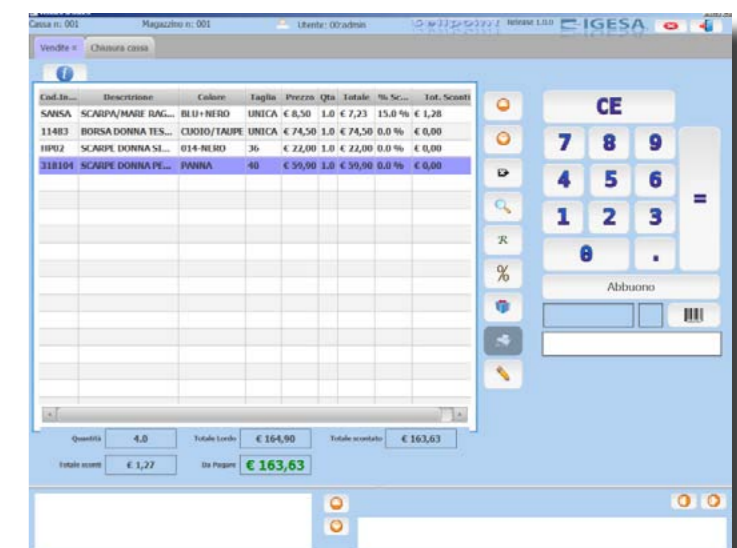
Cassa n: 001 Magazzino n: 001 Utente: 00:admin Release 1.0.0 IGESA

Vendite Chiusura cassa

| Cod.In... | Descrizione | Colore | Taglia | Prezzo | Qta | Totale | % Sc... | Tot. Sconti |
|---|---|---|---|---|---|---|---|---|
| SANSA | SCARPA/MARE RAG... | BLU+NERO | UNICA | € 8,50 | 1.0 | € 7,23 | 15.0 % | € 1,28 |
| 11483 | BORSA DONNA TES... | CUOIO/TAUPE | UNICA | € 74,50 | 1.0 | € 74,50 | 0.0 % | € 0,00 |
| HP02 | SCARPE DONNA SI... | 014-NERO | 36 | € 22,00 | 1.0 | € 22,00 | 0.0 % | € 0,00 |
| 318104 | SCARPE DONNA PE... | PANNA | 40 | € 59,90 | 1.0 | € 59,90 | 0.0 % | € 0,00 |

Quantità 4.0 Totale Lordo € 164,90 Totale scontato € 163,63

Totale sconti € 1,27 Da Pagare € 163,63

CE
7 8 9
4 5 6
1 2 3
0 .
=
Abbuono